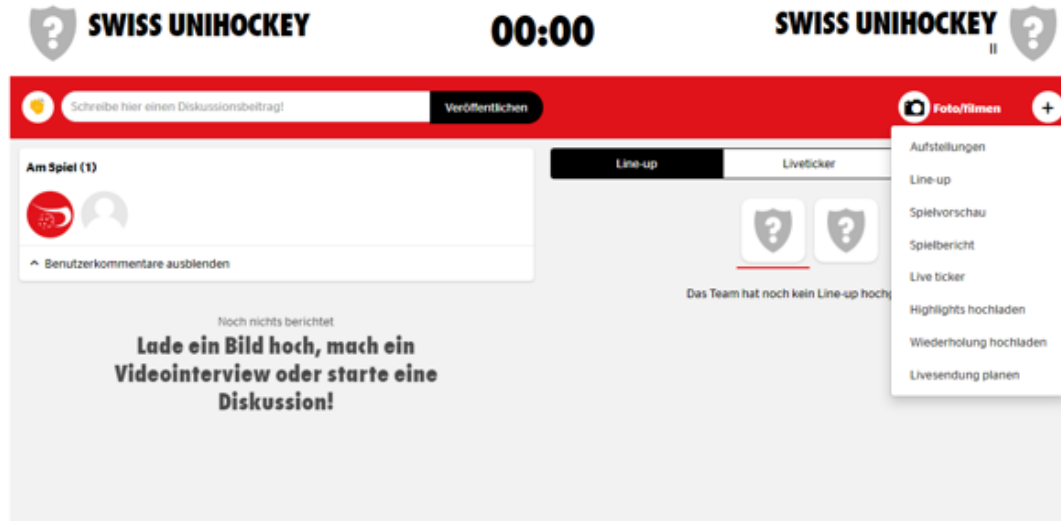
SWISS UNIHOCKEY

00:00

SWISS UNIHOCKEY
II

Schreibe hier einen Diskussionsbeitrag!

Veröffentlichen

Foto/filmen

+

Am Spiel (1)

^ Benutzerkommentare ausblenden

Noch nichts berichtet

Lade ein Bild hoch, mach ein Videointerview oder starte eine Diskussion!

Line-up

Liveticker

Das Team hat noch kein Line-up hochg

Aufstellungen

Line-up

Spielvorschau

Spielbericht

Live ticker

Highlights hochladen

Wiederholung hochladen

Livesendung planen